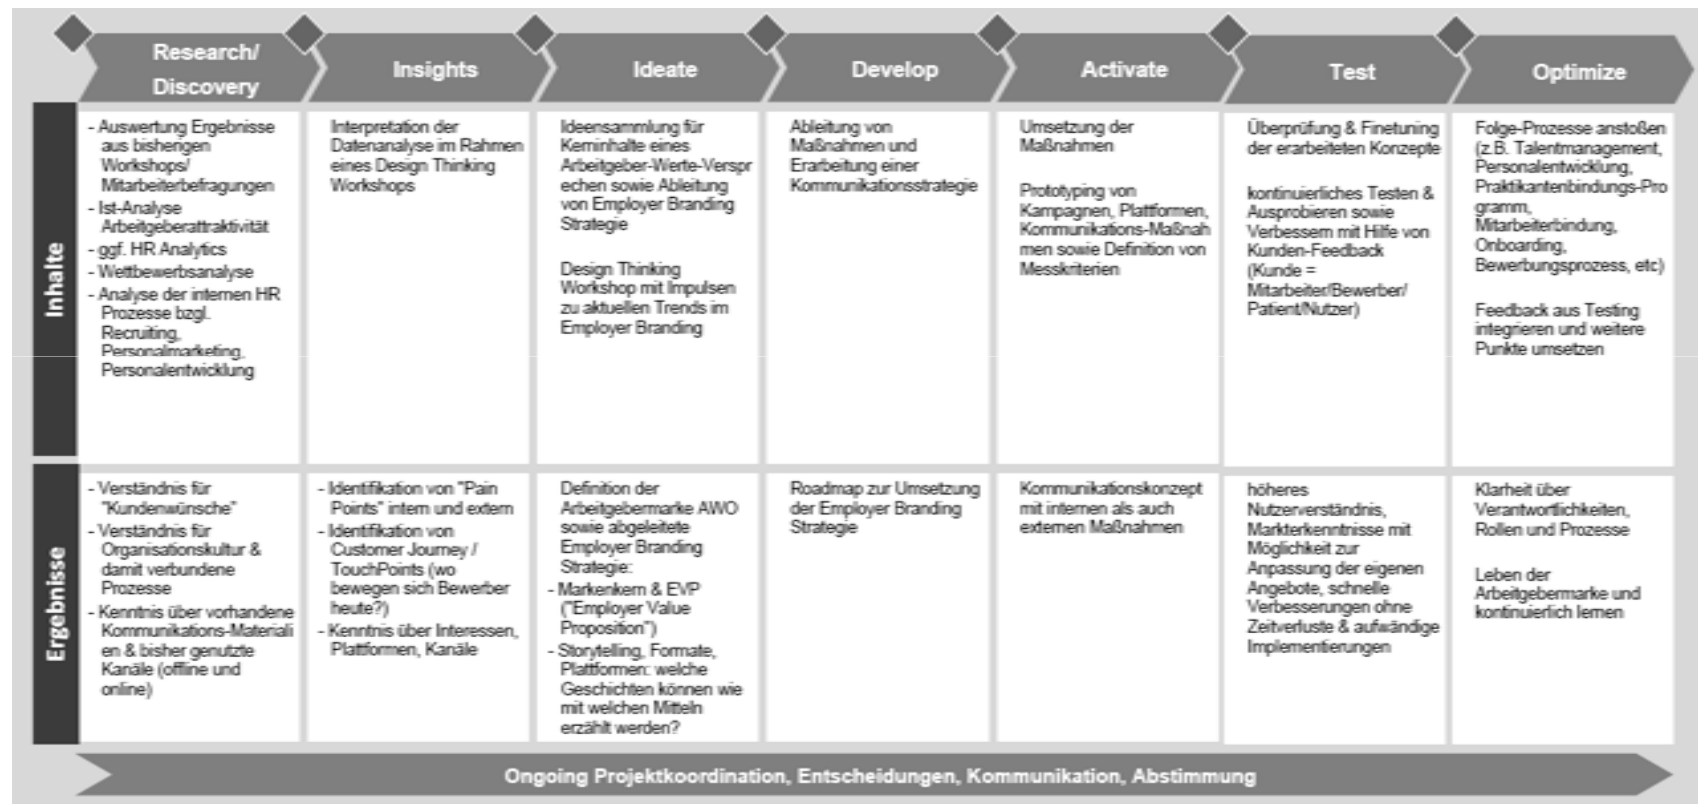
| | Research/ Discovery | Insights | Ideate | Develop | Activate | Test | Optimize |
|---|---|---|---|---|---|---|---|
| Inhalte | - Auswertung Ergebnisse aus bishengen Workshops/ Mitarbeiterbefragungen<br>- Ist-Analyse Arbeitgeberattraktivität<br>- ggf. HR Analytics<br>- Wettbewerbsanalyse<br>- Analyse der internen HR Prozesse bzgl. Recruiting, Personalmarketing, Personalentwicklung | Interpretation der Datenanalyse im Rahmen eines Design Thinking Workshops | Ideensammlung für Kerninhalte eines Arbeitgeber-Werte-Versprechen sowie Ableitung von Employer Branding Strategie<br><br>Design Thinking Workshop mit Impulsen zu aktuellen Trends im Employer Branding | Ableitung von Maßnahmen und Erarbeitung einer Kommunikationsstrategie | Umsetzung der Maßnahmen<br><br>Prototyping von Kampagnen, Plattformen, Kommunikations-Maßnahmen sowie Definition von Messkriterien | Überprüfung & Finetuning der erarbeiteten Konzepte<br><br>kontinuierliches Testen & Ausprobieren sowie Verbessern mit Hilfe von Kunden-Feedback (Kunde = Mitarbeiter/Bewerber/ Patient/Nutzer) | Folge-Prozesse anstoßen (z.B. Talentmanagement, Personalentwicklung, Praktikantenbindungs-Programm, Mitarbeiterbindung, Onboarding, Bewerbungsprozess, etc)<br><br>Feedback aus Testing integrieren und weitere Punkte umsetzen |
| Ergebnisse | - Verständnis für "Kundenwünsche"<br>- Verständnis für Organisationskultur & damit verbundene Prozesse<br>- Kenntnis über vorhandene Kommunikations-Materialien & bisher genutzte Kanäle (offline und online) | - Identifikation von "Pain Points" intern und extern<br>- Identifikation von Customer Journey / TouchPoints (wo bewegen sich Bewerber heute?)<br>- Kenntnis über Interessen, Plattformen, Kanäle | Definition der Arbeitgebermarke AWO sowie abgeleitete Employer Branding Strategie:<br>- Markenkern & EVP ("Employer Value Proposition")<br>- Storytelling, Formate, Plattformen: welche Geschichten können wie mit welchen Mitteln erzählt werden? | Roadmap zur Umsetzung der Employer Branding Strategie | Kommunikationskonzept mit internen als auch externen Maßnahmen | höheres Nutzerverständnis, Markterkenntnisse mit Möglichkeit zur Anpassung der eigenen Angebote, schnelle Verbesserungen ohne Zeitverluste & aufwändige Implementierungen | Klarheit über Verantwortlichkeiten, Rollen und Prozesse<br><br>Leben der Arbeitgebermarke und kontinuierlich lernen |

Ongoing Projektkoordination, Entscheidungen, Kommunikation, Abstimmung